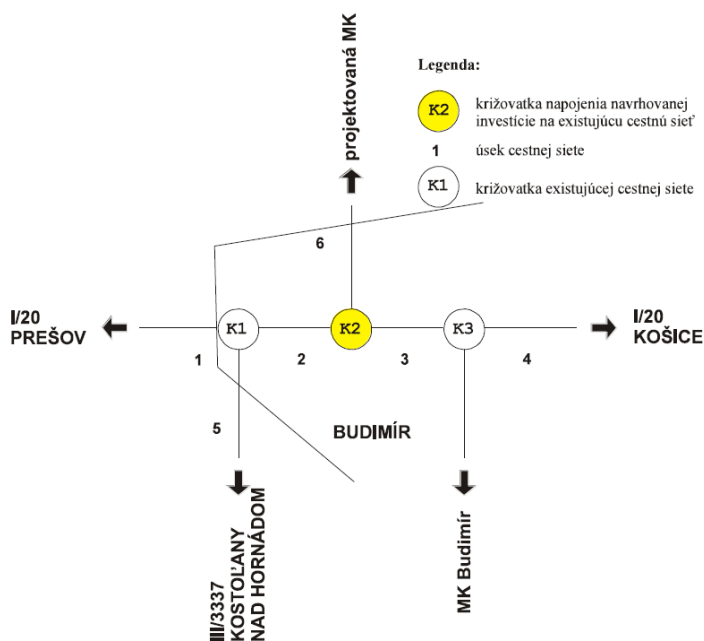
projektovaná MK

Legenda:

K2 križovatka napojenia navrhovanej investície na existujúcu cestnú sieť

1 úsek cestnej siete

K1 križovatka existujúcej cestnej siete

6

I/20
PREŠOV

K1

K2

K3

I/20
KOŠICE

1

2

3

4

5

BUDIMÍR

III/3337
KOSTOĽANY
NAD HORNÁDOM

MK Budimír